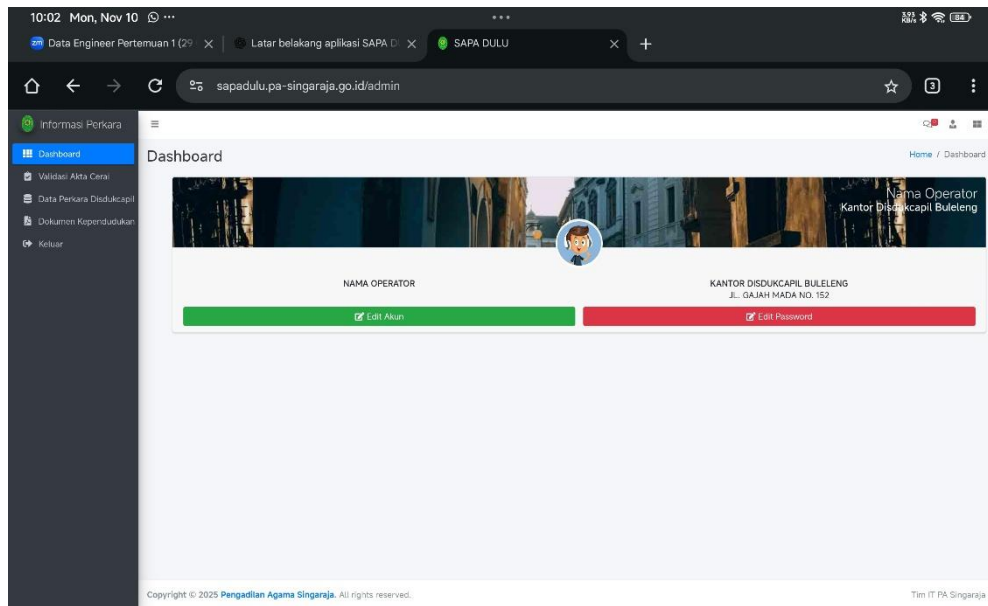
10:02 Mon, Nov 10

Data Engineer Pertemuan 1 (29
Latar belakang aplikasi SAPA D
SAPA DULU

sapadulu.pa-singaraja.go.id/admin

3

Informasi Perkara

Dashboard
Validasi Akta Cerai
Data Perkara Disdukcapil
Dokumen Kependudukan
Keluar

Dashboard

Home / Dashboard

Nama Operator
Kantor Disdukcapil Buleleng

NAMA OPERATOR

KANTOR DISDUKCAPIL BULELENG
JL. GAJAH MADA NO. 152

Edit Akun

Edit Password

Copyright © 2025 Pengadilan Agama Singaraja. All rights reserved.

Tim IT PA Singaraja